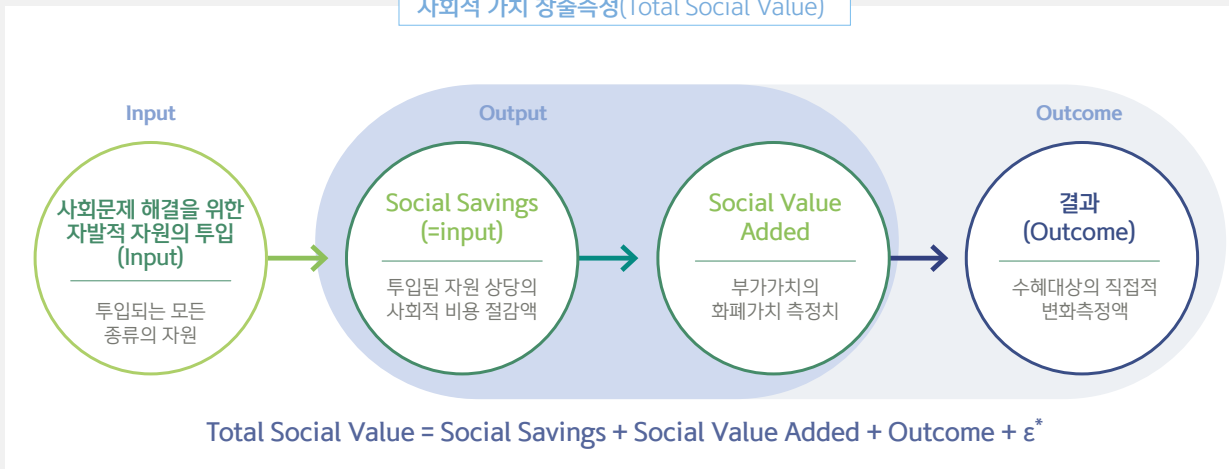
사회적 가치 창출측정(Total Social Value)

Input

Output

Outcome

사회문제 해결을 위한 자발적 자원의 투입 (Input)

투입되는 모든 종류의 자원

Social Savings (=input)

투입된 자원 상당의 사회적 비용 절감액

Social Value Added

부가가치의 화폐가치 측정치

결과 (Outcome)

수혜대상의 직접적 변화측정액

Total Social Value = Social Savings + Social Value Added + Outcome + $\varepsilon^*$